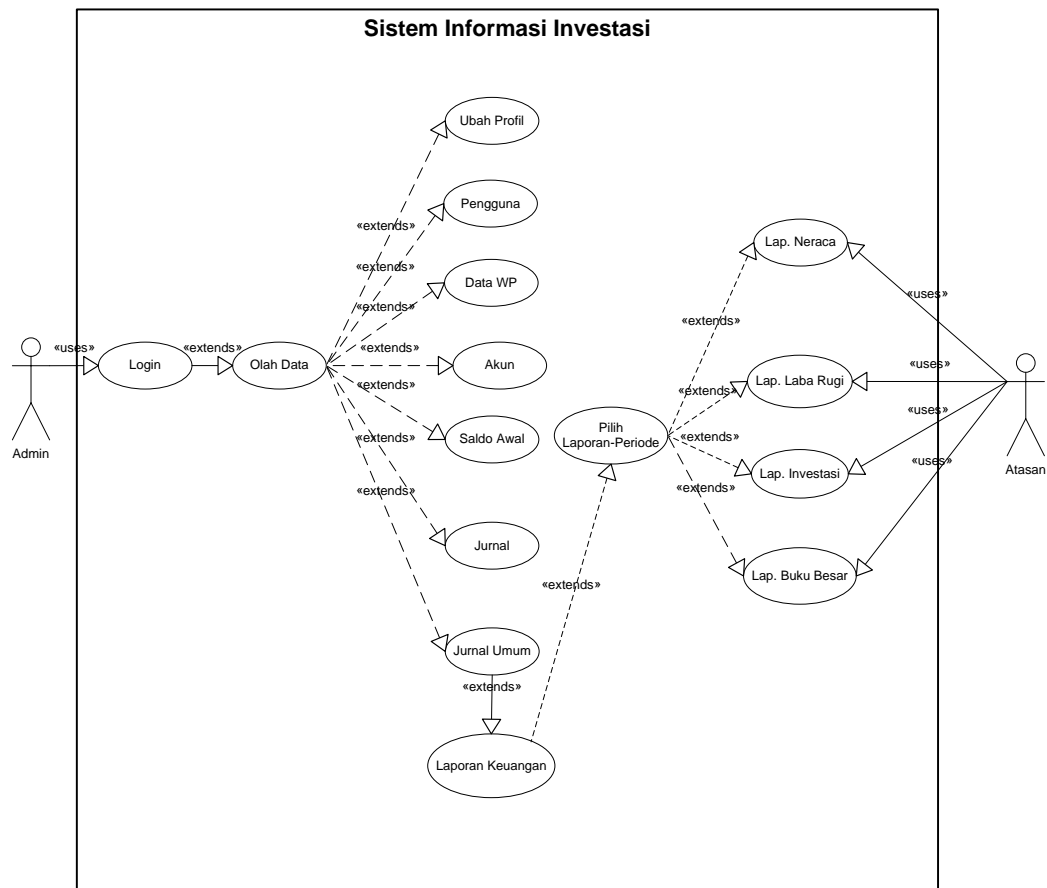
Sistem Informasi Investasi

Admin

«uses»

Login

«extends»

Olah Data

«extends»

«extends»

«extends»

«extends»

«extends»

«extends»

«extends»

Ubah Profil

Pengguna

Data WP

Akun

Saldo Awal

Jurnal

Jurnal Umum

«extends»

Laporan Keuangan

«extends»

Pilih Laporan-Periode

«extends»

«extends»

«extends»

«extends»

Lap. Neraca

Lap. Laba Rugi

Lap. Investasi

Lap. Buku Besar

«uses»

«uses»

«uses»

«uses»

Atasan